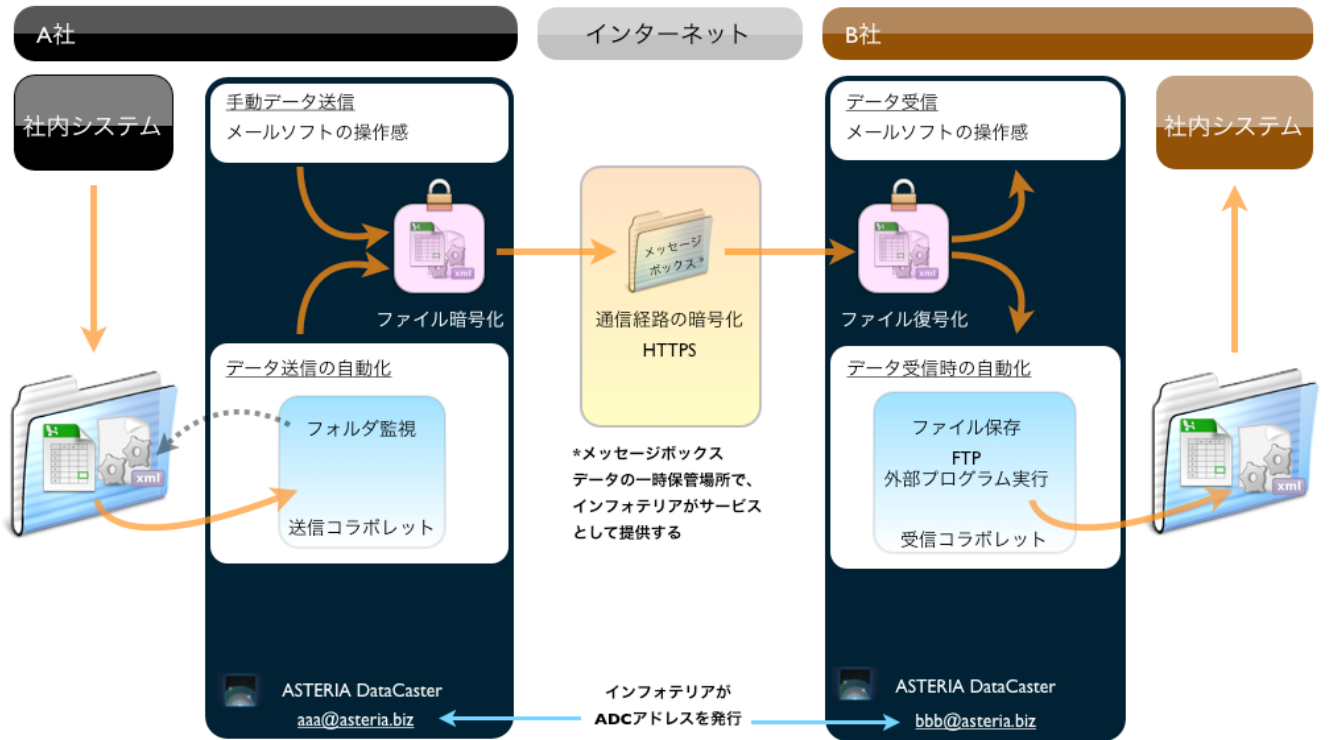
A社

インターネット

B社

社内システム

手動データ送信
メールソフトの操作感

xml

ファイル暗号化

データ送信の自動化

フォルダ監視

送信コラボレット

xml

ASTERIA DataCaster
aaa@asteria.biz

メッセージボックス*

通信経路の暗号化
HTTPS

*メッセージボックス
データの一時保管場所で、インフォテリアがサービスとして提供する

インフォテリアが
ADCアドレスを発行

データ受信
メールソフトの操作感

xml

ファイル復号化

データ受信時の自動化

ファイル保存

FTP
外部プログラム実行

受信コラボレット

ASTERIA DataCaster
bbb@asteria.biz

社内システム

xml